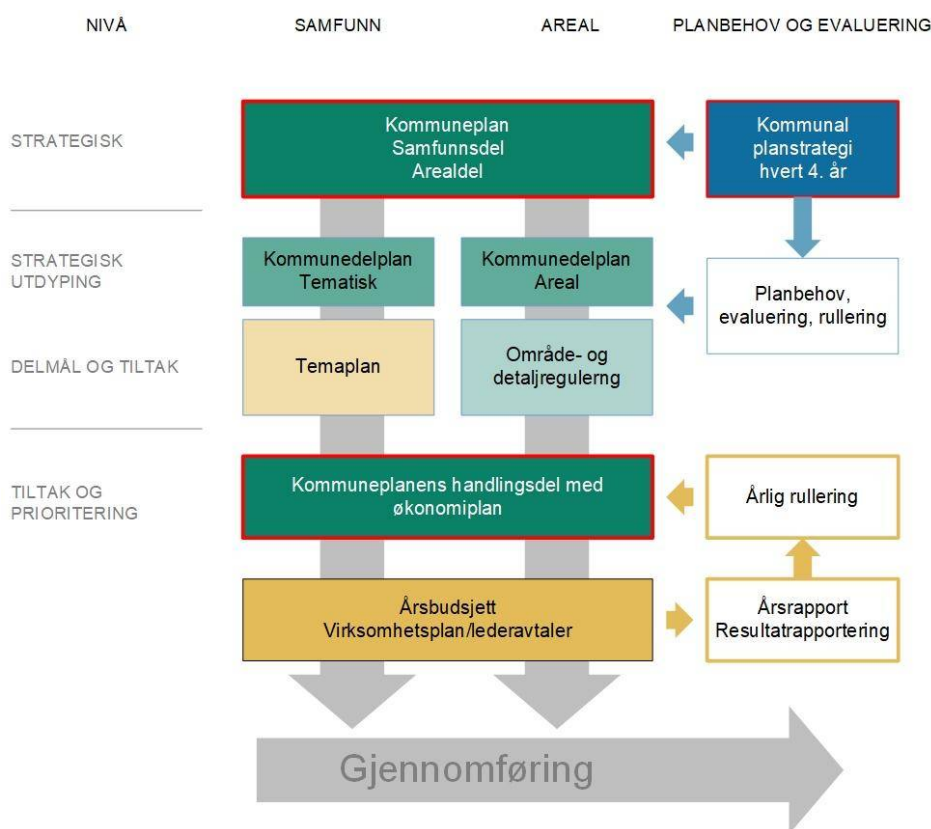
NIVÅ

SAMFUNN

AREAL

PLANBEHOV OG EVALUERING

STRATEGISK

Kommuneplan
Samfunnsdel
Arealdel

Kommunal
planstrategi
hvert 4. år

STRATEGISK
UTDYPING

Kommunedelplan
Tematisk

Kommunedelplan
Areal

Planbehov,
evaluering, rullering

DELMÅL OG TILTAK

Temaplan

Område- og
detaljregulerng

TILTAK OG
PRIORITERING

Kommuneplanens handlingsdel med
økonomiplan

Årlig rullering

Årsbudsjett
Virksomhetsplan/lederavtaler

Årsrapport
Resultatrapportering

Gjennomføring